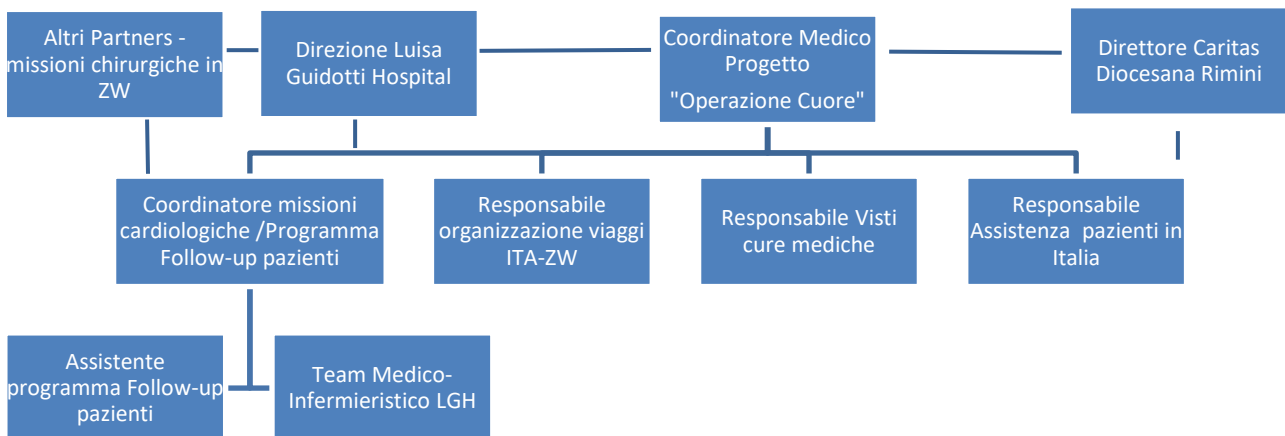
Altri Partners - missioni chirurgiche in ZW

Direzione Luisa Guidotti Hospital

Coordinatore Medico Progetto "Operazione Cuore"

Direttore Caritas Diocesana Rimini

Coordinatore missioni cardiologiche /Programma Follow-up pazienti

Responsabile organizzazione viaggi ITA-ZW

Responsabile Visti cure mediche

Responsabile Assistenza pazienti in Italia

Assistente programma Follow-up pazienti

Team Medico-Infermieristico LGH